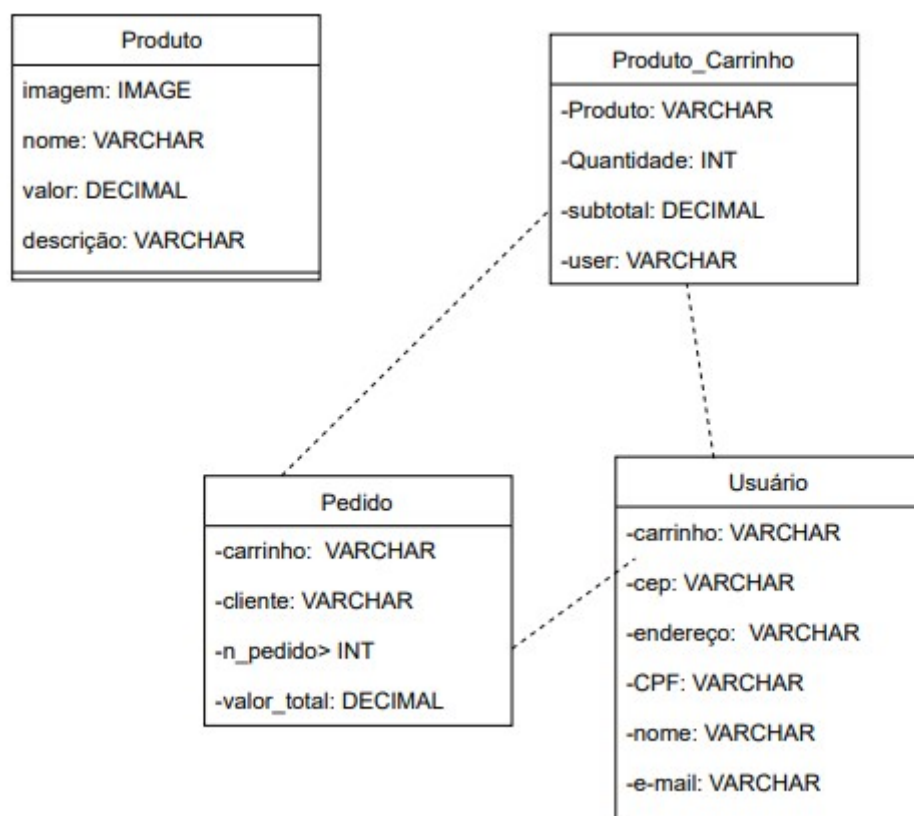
Produto
imagem: IMAGE
nome: VARCHAR
valor: DECIMAL
descrição: VARCHAR

Produto_Carrinho
-Produto: VARCHAR
-Quantidade: INT
-subtotal: DECIMAL
-user: VARCHAR

Pedido
-carrinho: VARCHAR
-cliente: VARCHAR
-n_pedido> INT
-valor_total: DECIMAL

Usuário
-carrinho: VARCHAR
-cep: VARCHAR
-endereço: VARCHAR
-CPF: VARCHAR
-nome: VARCHAR
-e-mail: VARCHAR